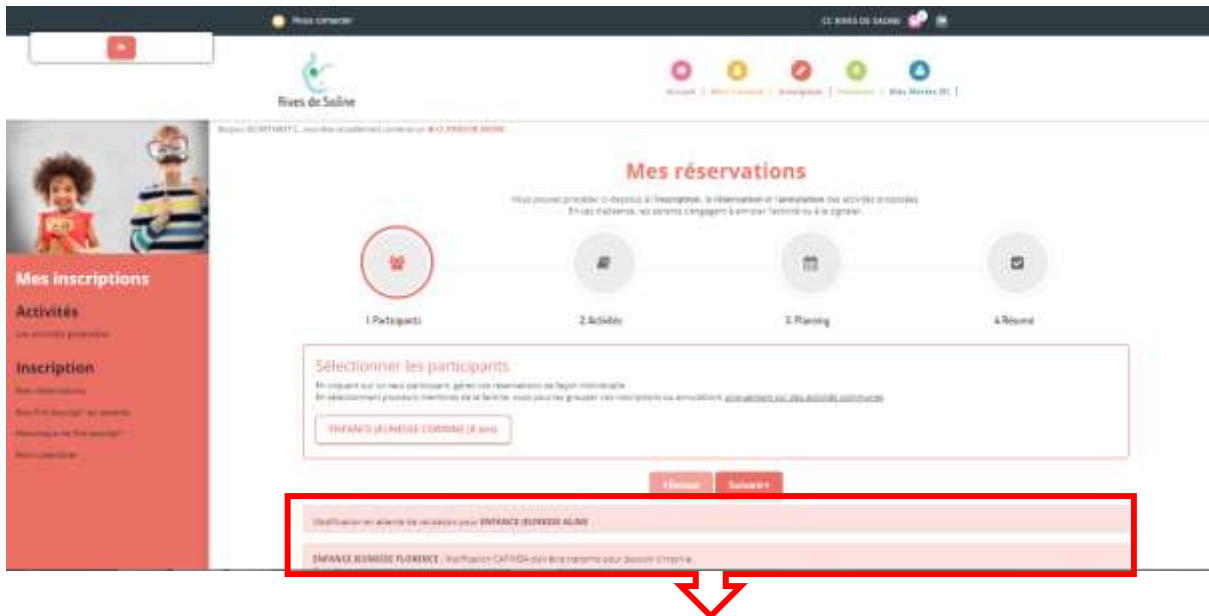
Nous contacter

CC RIVES DE SAÔNE

Rives de Saône

Accueil | Mon Compte | Inscription | Paiement | Mes Menus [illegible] |

Bonjour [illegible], vous êtes actuellement connecté sur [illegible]

Mes inscriptions

Activités

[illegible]

Inscription

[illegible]

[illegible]

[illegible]

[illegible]

Mes réservations

Vous pouvez procéder ci-dessous à l'inscription, la réservation et l'annulation des activités proposées. En cas d'absence, vos parents s'engagent à annuler l'activité ou à la signaler.

1.Participants

2.Activités

3. Planning

4.Résumé

Sélectionner les participants

En cliquant sur un seul participant, gérez vos réservations de façon individuelle.
En sélectionnant plusieurs membres de la famille, vous pourrez grouper vos inscriptions ou annulations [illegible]

ENFANCE JEUNESSE CORINNE (8 ans)

‹Retour

Suivant›

Modification en attente de validation pour ENFANCE JEUNESSE ALINE

ENFANCE JEUNESSE FLORENCE : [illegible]